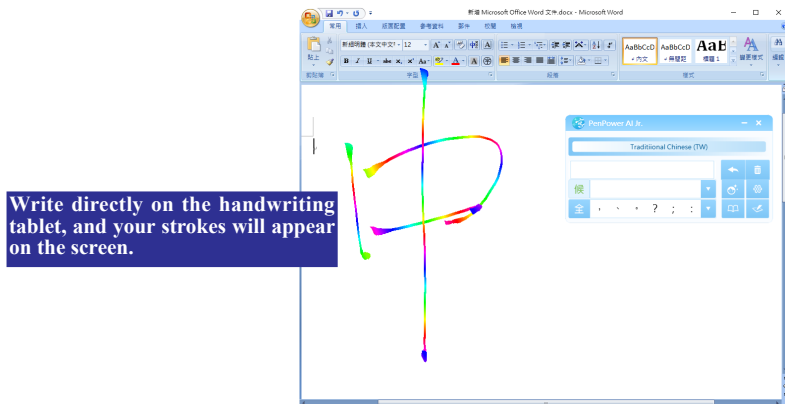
Write directly on the handwriting tablet, and your strokes will appear on the screen.

新增 Microsoft Office Word 文件.docx - Microsoft Word

常用 插入 版面配置 參考資料 郵件 校閱 檢視

貼上

剪貼簿

新細明體 (本文中文字 12

字型

段落

AaBbCcD AaBbCcD AaB

↵內文 ↵無間距 標題 1

變更樣式

樣式

編輯

PenPower AI Jr.

Traditiional Chinese (TW)

候

全 ， 、 。 ？ ； ：

中